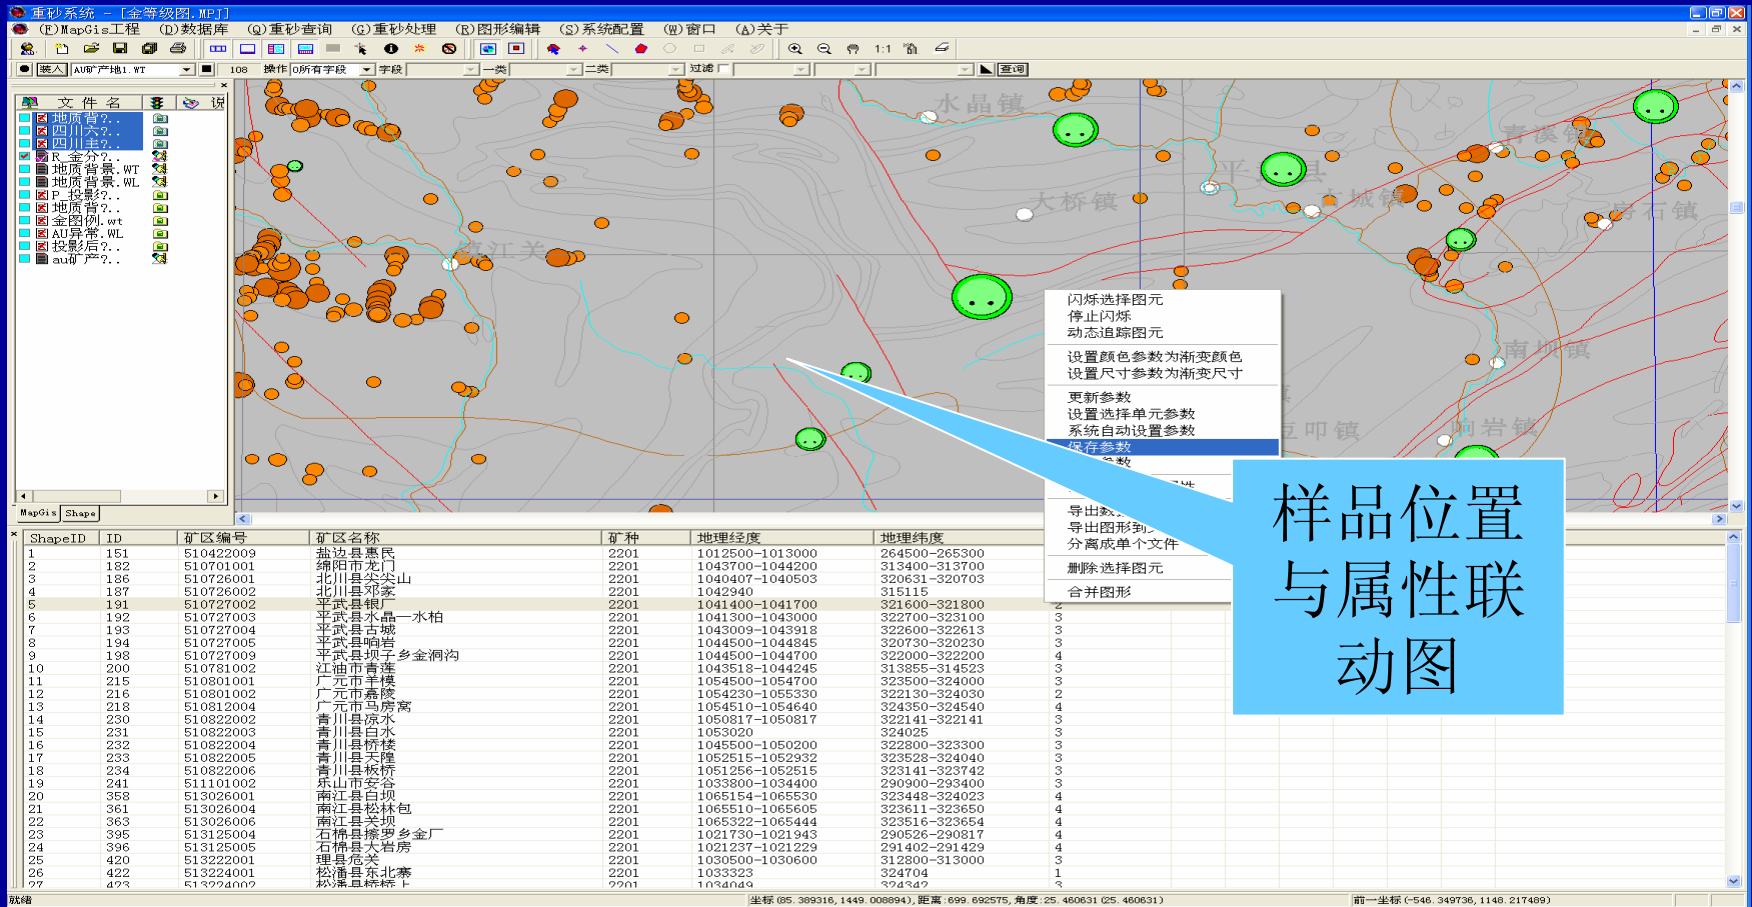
重砂系统 - [金等级图.MPJ]

(F)MapGis工程 (D)数据库 (Q)重砂查询 (G)重砂处理 (R)图形编辑 (S)系统配置 (W)窗口 (A)关于

装入 AU矿产地1.WT 108 操作 0所有字段 字段 一类 二类 过滤 查询

文件名 说

地质背?..
四川六?..
四川丰?..
R_金分?..
地质背景.WT
地质背景.WL
P_投影?..
地质背?..
金图例.wt
AU异常.WL
投影后?..
au矿产?..

MapGis Shape

水晶镇 青溪镇 平 大桥镇 古城镇 高石镇 南坝镇 响岩镇 石叩镇 江关

闪烁选择图元
停止闪烁
动态追踪图元
设置颜色参数为渐变颜色
设置尺寸参数为渐变尺寸
更新参数
设置选择单元参数
系统自动设置参数
保存参数
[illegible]参数
导出数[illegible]
导出图形到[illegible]
分离成单个文件
删除选择图元
合并图形

样品位置与属性联动图

| ShapeID | ID | 矿区编号 | 矿区名称 | 矿种 | 地理经度 | 地理纬度 | |
|---|---|---|---|---|---|---|---|
| 1 | 151 | 510422009 | 盐边县惠民 | 2201 | 1012500—1013000 | 264500—265300 | |
| 2 | 182 | 510701001 | 绵阳市龙门 | 2201 | 1043700—1044200 | 313400—313700 | |
| 3 | 186 | 510726001 | 北川县尖尖山 | 2201 | 1040407—1040503 | 320631—320703 | |
| 4 | 187 | 510726002 | 北川县邓家 | 2201 | 1042940 | 315115 | |
| 5 | 191 | 510727002 | 平武县银厂 | 2201 | 1041400—1041700 | 321600—321800 | 2 |
| 6 | 192 | 510727003 | 平武县水晶—水柏 | 2201 | 1041300—1043000 | 322700—323100 | 3 |
| 7 | 193 | 510727004 | 平武县古城 | 2201 | 1043009—1043918 | 322600—322613 | 3 |
| 8 | 194 | 510727005 | 平武县响岩 | 2201 | 1044500—1044845 | 320730—320230 | 3 |
| 9 | 198 | 510727009 | 平武县坝子乡金洞沟 | 2201 | 1044500—1044700 | 322000—322200 | 4 |
| 10 | 200 | 510781002 | 江油市青莲 | 2201 | 1043518—1044245 | 313855—314523 | 3 |
| 11 | 215 | 510801001 | 广元市羊模 | 2201 | 1054500—1054700 | 323500—324000 | 3 |
| 12 | 216 | 510801002 | 广元市嘉陵 | 2201 | 1054230—1055330 | 322130—324030 | 2 |
| 13 | 218 | 510812004 | 广元市马房窝 | 2201 | 1054510—1065440 | 324350—324540 | 4 |
| 14 | 230 | 510822002 | 青川县凉水 | 2201 | 1050817—1050817 | 322141—322141 | 3 |
| 15 | 231 | 510822003 | 青川县白水 | 2201 | 1053020 | 324025 | 3 |
| 16 | 232 | 510822004 | 青川县桥楼 | 2201 | 1045500—1050200 | 322800—323300 | 3 |
| 17 | 233 | 510822005 | 青川县天隆 | 2201 | 1052515—1052932 | 323528—324040 | 3 |
| 18 | 234 | 510822006 | 青川县板桥 | 2201 | 1051256—1052515 | 323141—323742 | 3 |
| 19 | 241 | 511101002 | 乐山市安谷 | 2201 | 1033800—1034400 | 290900—293400 | 3 |
| 20 | 358 | 513026001 | 南江县白坝 | 2201 | 1065154—1065530 | 323448—324023 | 4 |
| 21 | 361 | 513026004 | 南江县松林包 | 2201 | 1065510—1065605 | 323611—323650 | 4 |
| 22 | 363 | 513026006 | 南江县关坝 | 2201 | 1065322—1065444 | 323516—323654 | 4 |
| 23 | 395 | 513125004 | 石棉县擦罗乡金厂 | 2201 | 1021730—1021943 | 290526—290817 | 4 |
| 24 | 396 | 513125005 | 石棉县大岩房 | 2201 | 1021237—1021229 | 291402—291429 | 4 |
| 25 | 420 | 513222001 | 理县危关 | 2201 | 1030500—1030600 | 312800—313000 | 3 |
| 26 | 422 | 513224001 | 松潘县东北寨 | 2201 | 1033323 | 324704 | 1 |
| 27 | 423 | 513224002 | 松潘县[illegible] | 2201 | 1034049 | 324342 | 3 |

就绪 坐标(85.389316,1449.008894),距离:699.692575,角度:25.460631(25.460631) 前一坐标(-546.349736,1148.217489)